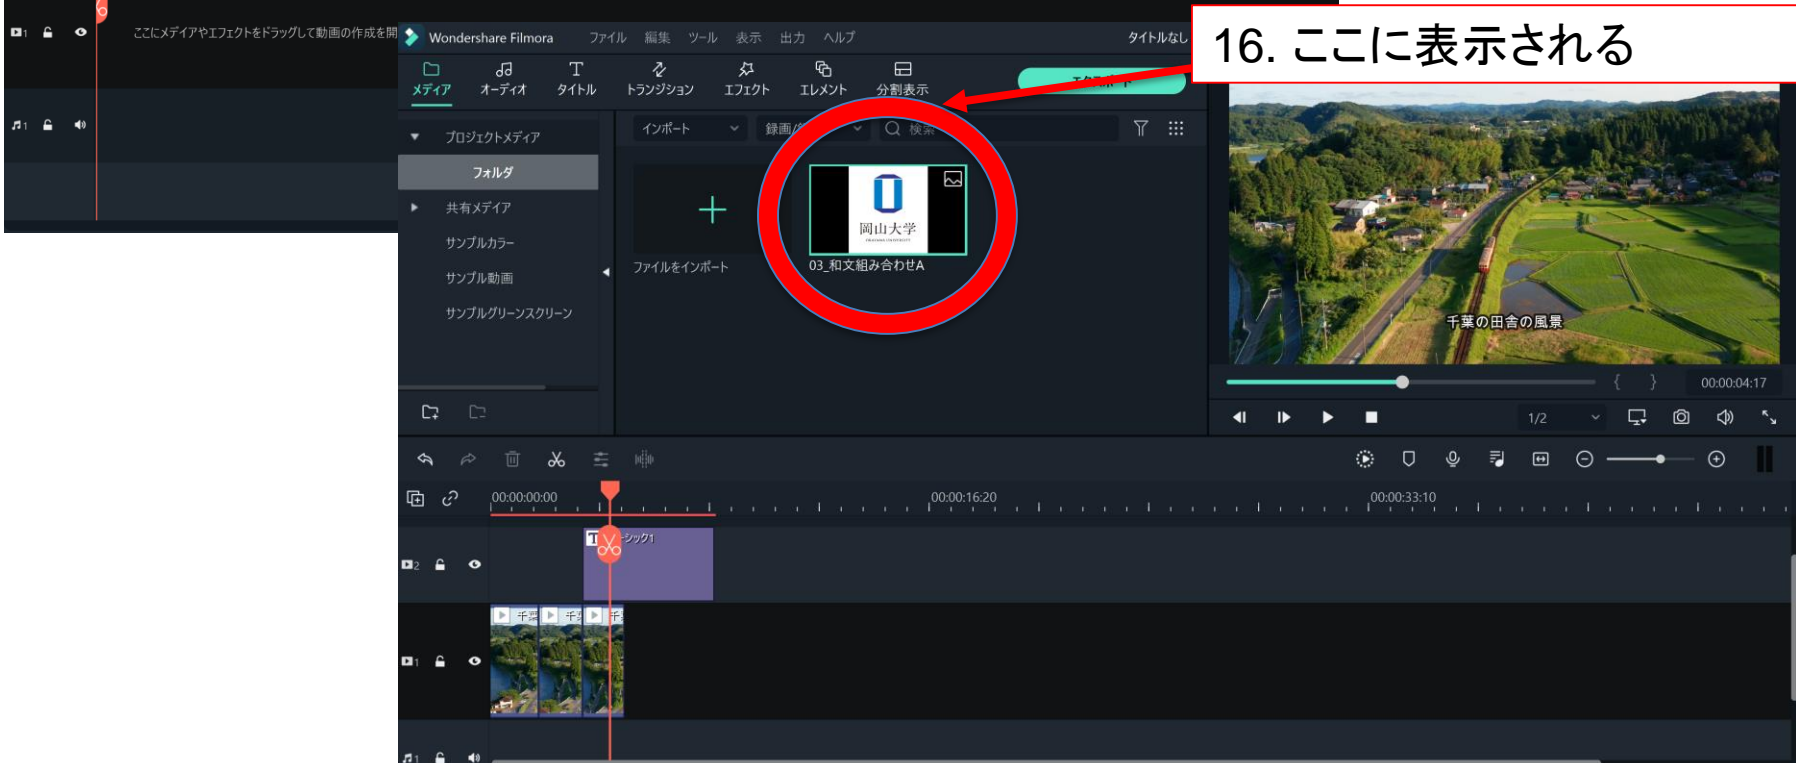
ここにメディアやエフェクトをドラッグして動画の作成を開

Wondershare Filmora ファイル 編集 ツール 表示 出力 ヘルプ タイトルなし

16. ここに表示される

メディア オーディオ タイトル トランジション エフェクト エレメント 分割表示

プロジェクトメディア
フォルダ
共有メディア
サンプルカラー
サンプル動画
サンプルグリーンスクリーン

インポート 録画 検索

ファイルをインポート

岡山大学
03_和文組み合わせA

千葉の田舎の風景

00:00:04:17

1/2

00:00:00:00 00:00:16:20 00:00:33:10

T シック1

千 千 千